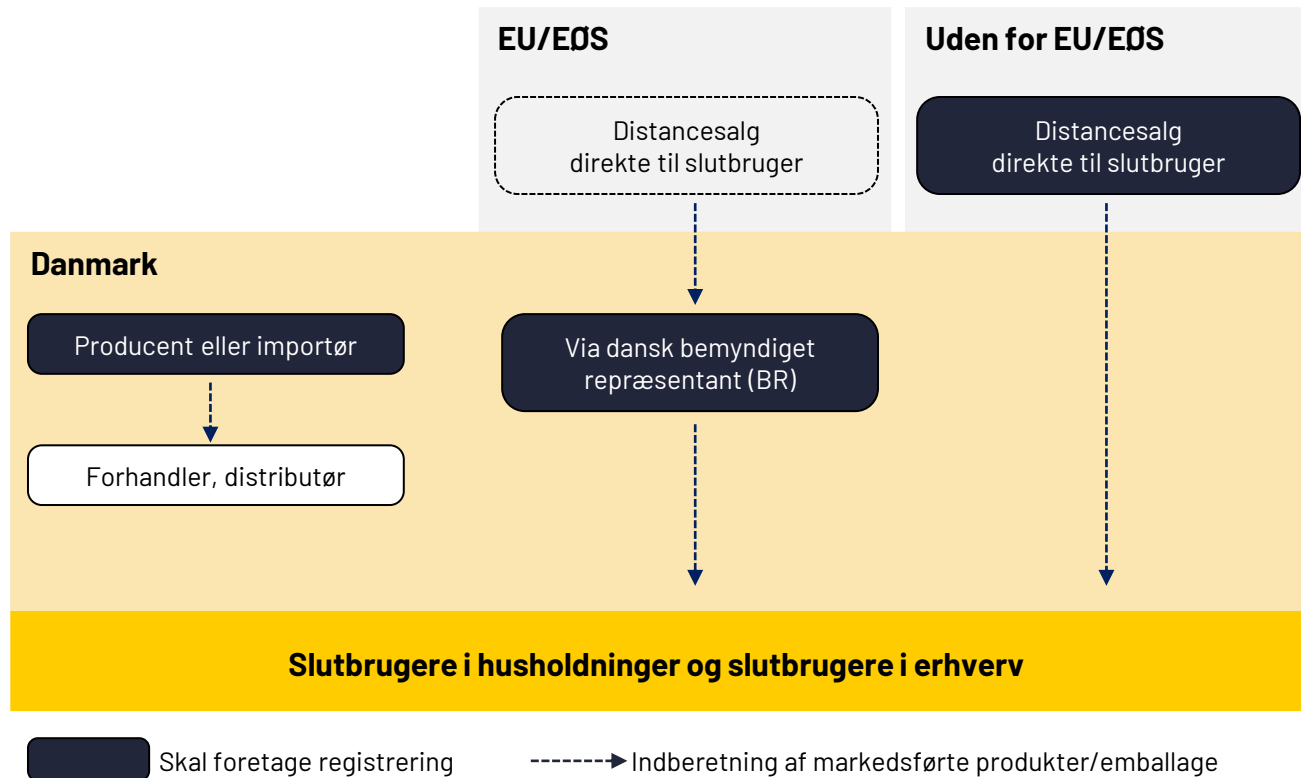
EU/EØS

Uden for EU/EØS

Distancesalg direkte til slutbruger

Distancesalg direkte til slutbruger

Danmark

Producent eller importør

Via dansk bemyndiget repræsentant (BR)

Forhandler, distributør

Slutbrugere i husholdninger og slutbrugere i erhverv

Skal foretage registrering

Indberetning af markedsførte produkter/emballage